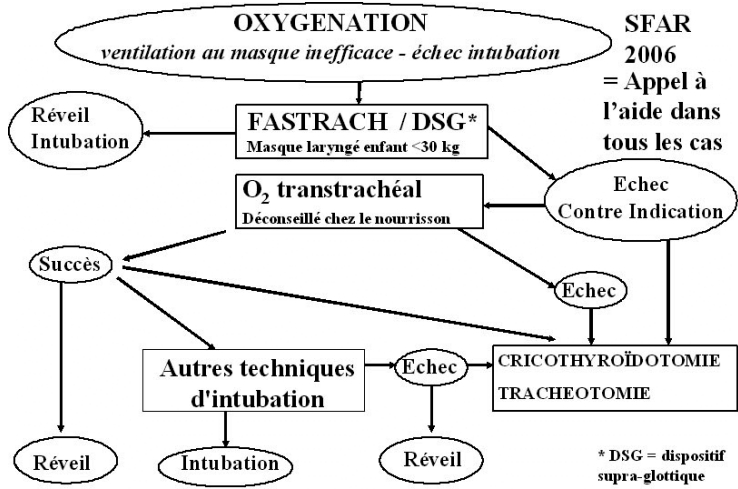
OXYGENATION
ventilation au masque inefficace - échec intubation

SFAR 2006
= Appel à l'aide dans tous les cas

Réveil
Intubation

FASTRACH / DSG*
Masque laryngé enfant <30 kg

$O_2$ transtrachéal
Déconseillé chez le nourrisson

Echec
Contre Indication

Succès

Echec

Autres techniques d'intubation

Echec

CRICOTHYROÏDOTOMIE
TRACHEOTOMIE

Réveil

Intubation

Réveil

* DSG = dispositif supra-glottique